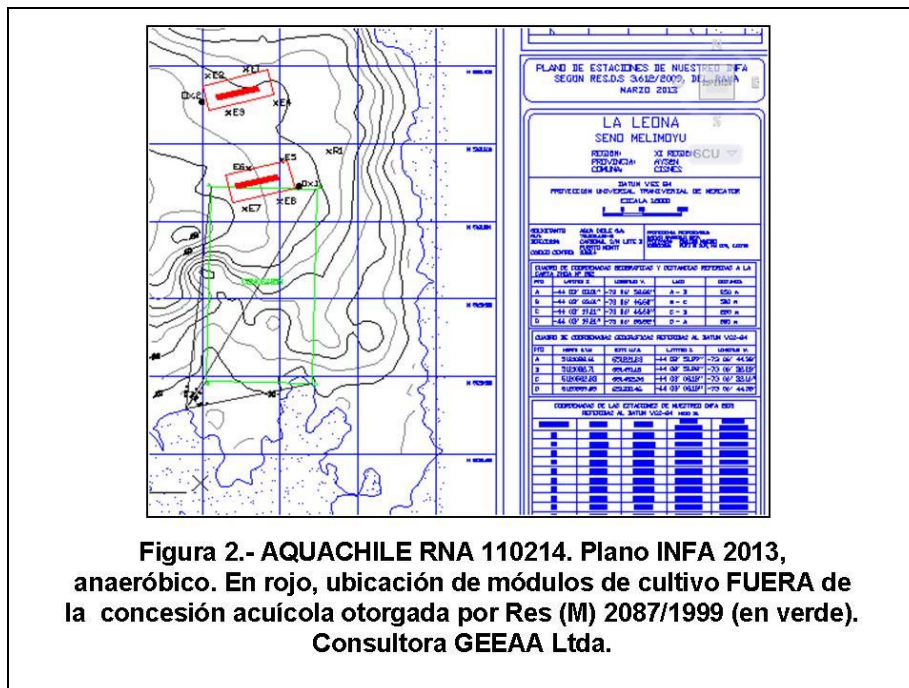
PLANO DE ESTACIONES DE MUESTREO INFA
SEGUN RES.DS 3612/2009, DEL RAMA
MARZO 2013

LA LEONA
SENO MELIMOYU

REGION: XI REGION
PROVINCIA: AYSEN
COMUNA: CISNES

DATUM VGS 84
PROYECCION UNIVERSAL TRANSVERSAL DE MERCATOR
ESCALA 1:8000

xE2
xE1
xE4
xE3
xE6
xE5
xR1
xE7
xE8

CUADRO DE COORDENADAS GEOGRAFICAS Y DISTANCIAS REFERIDAS A LA CARTA SHOA Nº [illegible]

| PTO | LATITUD S | LONGITUD W | LADO | DISTANCIA |
|---|---|---|---|---|
| A | -44 03' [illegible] | -73 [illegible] | A - B | 530 m |
| B | -44 03' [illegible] | -73 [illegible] | B - C | 500 m |
| C | -44 03' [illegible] | -73 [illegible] | C - D | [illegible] |
| D | -44 03' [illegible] | -73 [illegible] | D - A | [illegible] |

CUADRO DE COORDENADAS GEOGRAFICAS REFERIDAS AL DATUM VGS-84

| PTO | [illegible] | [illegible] | LATITUD S | LONGITUD W |
|---|---|---|---|---|
| A | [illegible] | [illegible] | -44 03' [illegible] | -73 06' 44.56" |
| B | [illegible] | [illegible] | -44 03' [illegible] | -73 06' 26.19" |
| C | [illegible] | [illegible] | -44 03' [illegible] | -73 06' 32.16" |
| D | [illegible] | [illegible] | -44 03' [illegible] | -73 06' 44.26" |

COORDENADAS DE LAS ESTACIONES DE MUESTREO INFA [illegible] REFERIDAS AL DATUM VGS-84

Figura 2.- AQUACHILE RNA 110214. Plano INFA 2013, anaeróbico. En rojo, ubicación de módulos de cultivo FUERA de la concesión acuícola otorgada por Res (M) 2087/1999 (en verde). Consultora GEEAA Ltda.